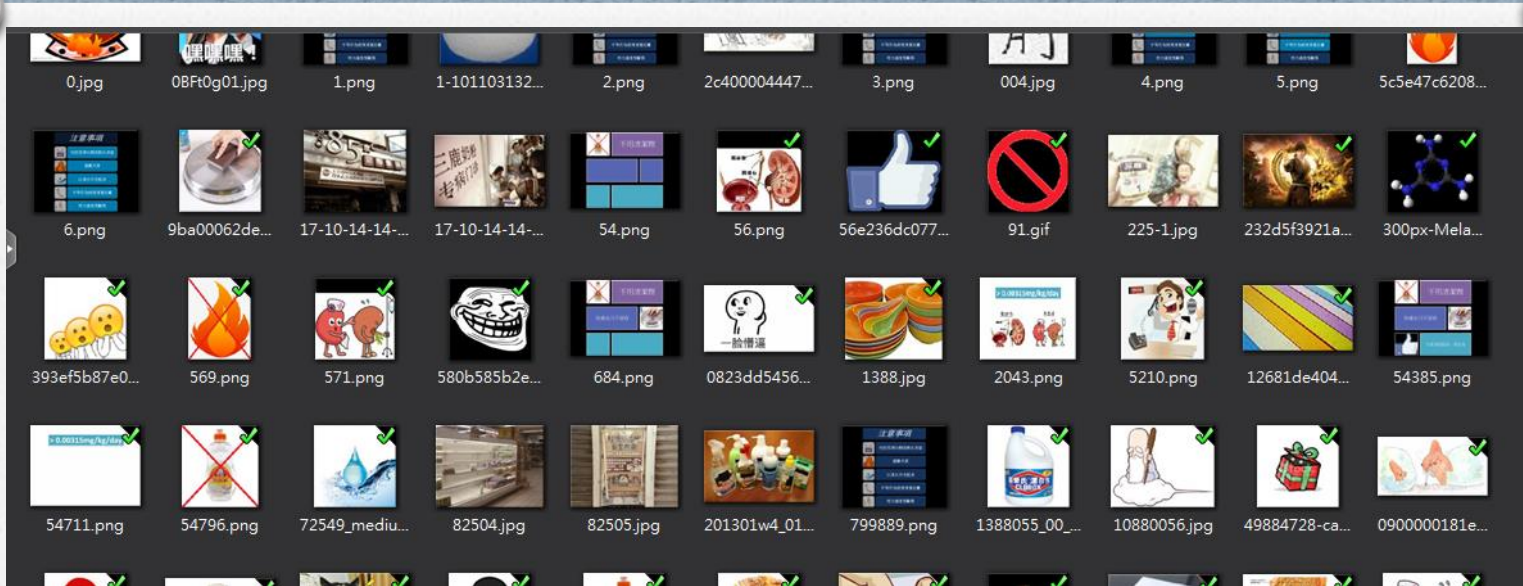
0.jpg 0BFt0g01.jpg 1.png 1-101103132... 2.png 2c400004447... 3.png 004.jpg 4.png 5.png 5c5e47c6208...

6.png 9ba00062de... 17-10-14-14-... 17-10-14-14-... 54.png 56.png 56e236dc077... 91.gif 225-1.jpg 232d5f3921a... 300px-Mela...

393ef5b87e0... 569.png 571.png 580b585b2e... 684.png 0823dd5456... 1388.jpg 2043.png 5210.png 12681de404... 54385.png

54711.png 54796.png 72549_mediu... 82504.jpg 82505.jpg 201301w4_01... 799889.png 1388055_00_... 10880056.jpg 49884728-ca... 0900000181e...